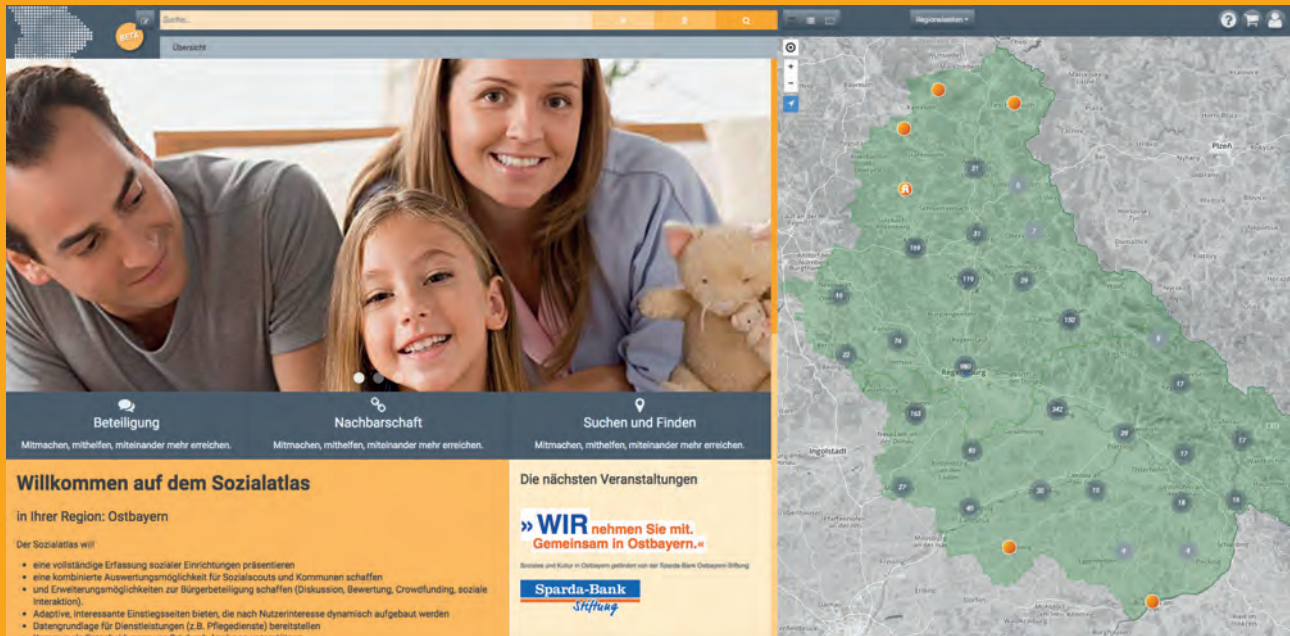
Suche...

Übersicht

Regionalseiten ▾

Beteiligung

Mitmachen, mithelfen, miteinander mehr erreichen.

Nachbarschaft

Mitmachen, mithelfen, miteinander mehr erreichen.

Suchen und Finden

Mitmachen, mithelfen, miteinander mehr erreichen.

Willkommen auf dem Sozialatlas

in Ihrer Region: Ostbayern

Der Sozialatlas will

- eine vollständige Erfassung sozialer Einrichtungen präsentieren
- eine kombinierte Auswertungsmöglichkeit für Sozialscouts und Kommunen schaffen
- und Erweiterungsmöglichkeiten zur Bürgerbeteiligung schaffen (Diskussion, Bewertung, Crowdfunding, soziale Interaktion).
- Adaptive, interessante Einstiegsseiten bieten, die nach Nutzerinteresse dynamisch aufgebaut werden
- Datengrundlage für Dienstleistungen (z.B. Pflegedienste) bereitstellen

Die nächsten Veranstaltungen

» WIR nehmen Sie mit. Gemeinsam in Ostbayern.«

Soziales und Kultur in Ostbayern gefördert von der Sparda-Bank Ostbayern Stiftung

Sparda-Bank Stiftung

Plzeň

Ingolstadt

Regensburg

31

164

31

119

24

19

192

74

22

180

17

163

342

29

17

17

83

27

30

10

18

15

40